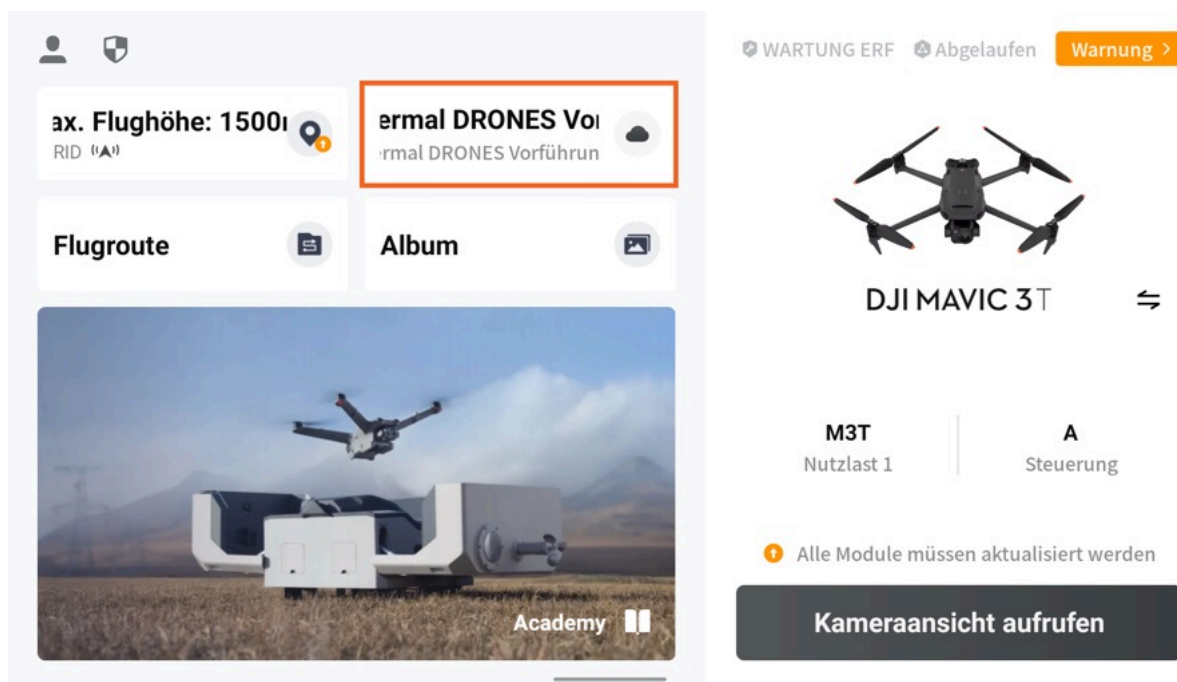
ax. Flughöhe: 1500ı
RID

ermal DRONES Voı
ermal DRONES Vorführun

Flugroute

Album

Academy

WARTUNG ERF  Abgelaufen  Warnung >

DJI MAVIC 3T

M3T
Nutzlast 1

A
Steuerung

Alle Module müssen aktualisiert werden

Kameraansicht aufrufen